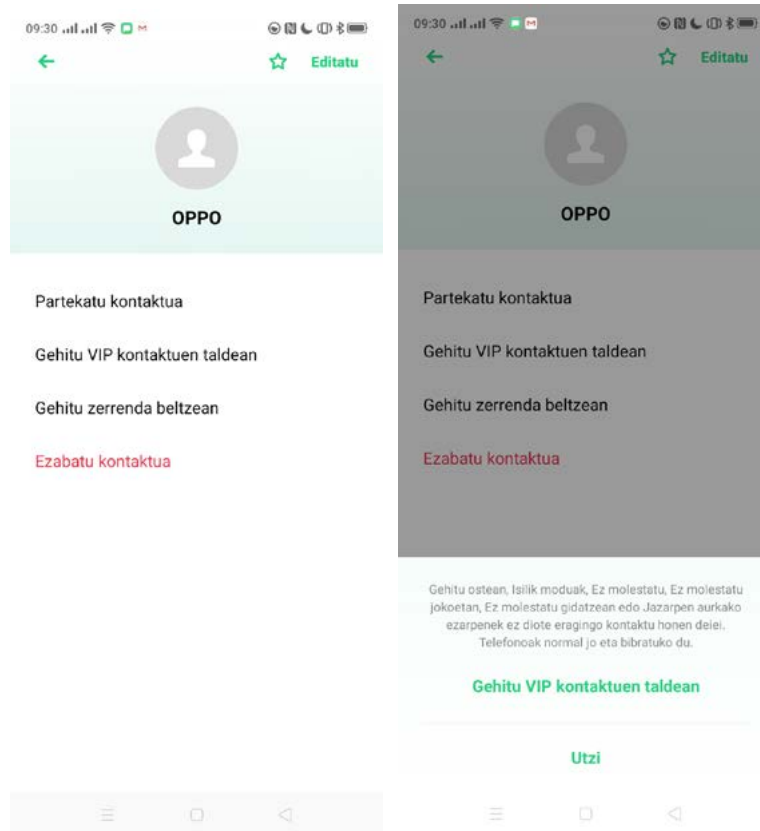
09:30

Editatu

OPPO

Partekatu kontaktua

Gehitu VIP kontaktuen taldean

Gehitu zerrenda beltzean

Ezabatu kontaktua

09:30

Editatu

OPPO

Partekatu kontaktua

Gehitu VIP kontaktuen taldean

Gehitu zerrenda beltzean

Ezabatu kontaktua

Gehitu ostean, Isilik moduak, Ez molestatu, Ez molestatu jokoetan, Ez molestatu gidatzean edo Jazarpen aurkako ezarpenek ez diote eragingo kontaktu honen deiei. Telefonoak normal jo eta bibratuko du.

Gehitu VIP kontaktuen taldean

Utzi